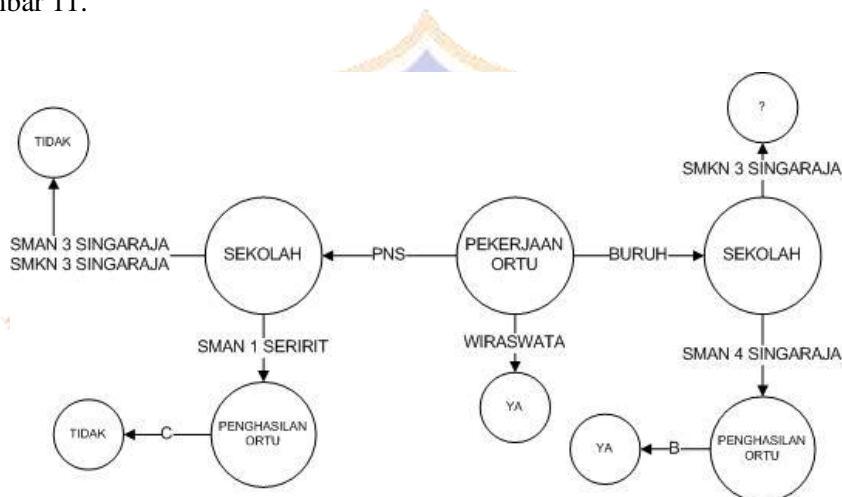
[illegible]bar 11.

TIDAK

SMAN 3 SINGARAJA
SMKN 3 SINGARAJA

SEKOLAH

PNS

PEKERJAAN ORTU

BURUH

SEKOLAH

?

SMKN 3 SINGARAJA

SMAN 1 SERIRIT

WIRASWATA

SMAN 4 SINGARAJA

YA

TIDAK

C

PENGHASILAN ORTU

YA

B

PENGHASILAN ORTU